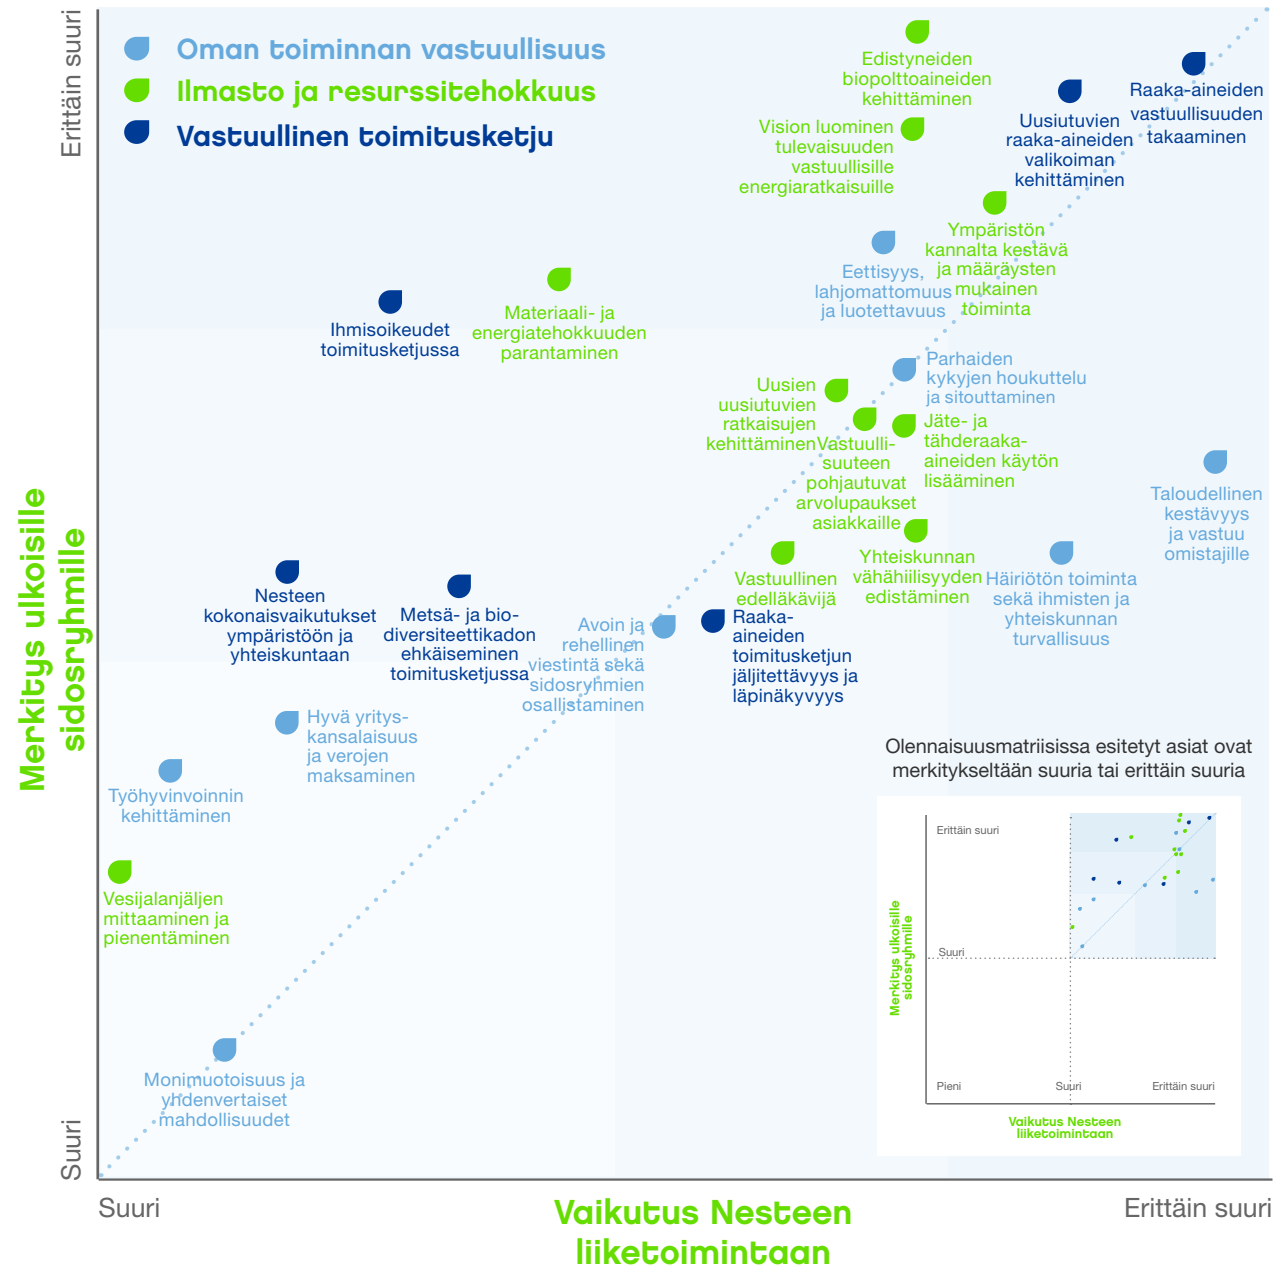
Oman toiminnan vastuullisuus
Ilmasto ja resurssitehokkuus
Vastuullinen toimitusketju

Erittäin suuri

Edistyneiden biopolttoaineiden kehittäminen

Raaka-aineiden vastuullisuuden takaaminen

Uusiutuvien raaka-aineiden valikoiman kehittäminen

Vision luominen tulevaisuuden vastuullisille energiaratkaisuille

Ympäristön kannalta kestävä ja määräysten mukainen toiminta

Eettisyys, lahjomattomuus ja luotettavuus

Ihmisoikeudet toimitusketjussa

Materiaali- ja energiatehokkuuden parantaminen

Parhaiden kykyjen houkuttelu ja sitouttaminen

Uusien uusiutuvien ratkaisujen kehittäminen

Vastuullisuuteen pohjautuvat arvolupaukset asiakkaille

Jäte- ja tähderaaka-aineiden käytön lisääminen

Taloudellinen kestävyys ja vastuu omistajille

Yhteiskunnan vähähiilisyyden edistäminen

Vastuullinen edelläkävijä

Häiriötön toiminta sekä ihmisten ja yhteiskunnan turvallisuus

Nesteen kokonaisvaikutukset ympäristöön ja yhteiskuntaan

Metsä- ja biodiversiteettikadon ehkäiseminen toimitusketjussa

Avoin ja rehellinen viestintä sekä sidosryhmien osallistaminen

Raaka-aineiden toimitusketjun jäljitettävyys ja läpinäkyvyys

Hyvä yrityskansalaisuus ja verojen maksaminen

Työhyvinvoinnin kehittäminen

Vesijalanjäljen mittaaminen ja pienentäminen

Monimuotoisuus ja yhdenvertaiset mahdollisuudet

Merkitys ulkoisille sidosryhmille

Suuri

Olennaisuusmatriisissa esitetyt asiat ovat merkitykseltään suuria tai erittäin suuria

Erittäin suuri
Suuri
Pieni
Suuri
Erittäin suuri
Merkitys ulkoisille sidosryhmille
Vaikutus Nesteen liiketoimintaan

Suuri
Vaikutus Nesteen liiketoimintaan
Erittäin suuri